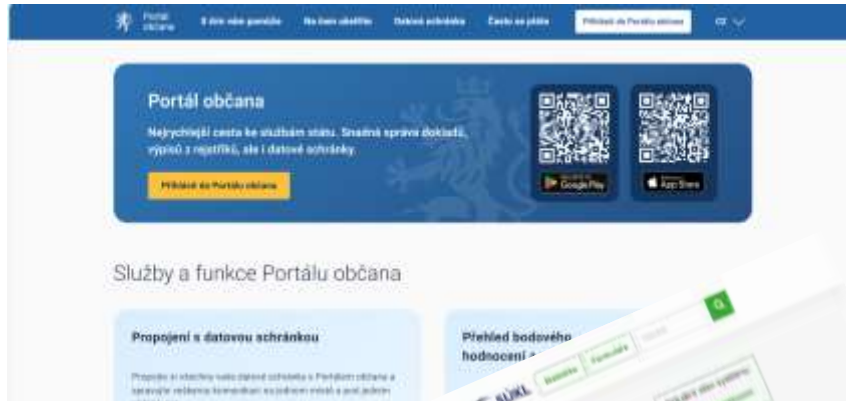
Portál občana S čím vám pomůže Na čem obsahuje Datové schránky Často se ptáte Přihlásit do Portálu občana CZ

Portál občana

Nejrychlejší cesta ke službám státu. Snadná správa dokladů, výpisů z rejstříků, ale i datové schránky.

Přihlásit do Portálu občana

Google Play App Store

Služby a funkce Portálu občana

Propojení s datovou schránkou

Propojte si všechny vaše datové schránky s Portálem občana a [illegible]

Přehled bodového hodnocení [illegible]

SÚKL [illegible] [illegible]